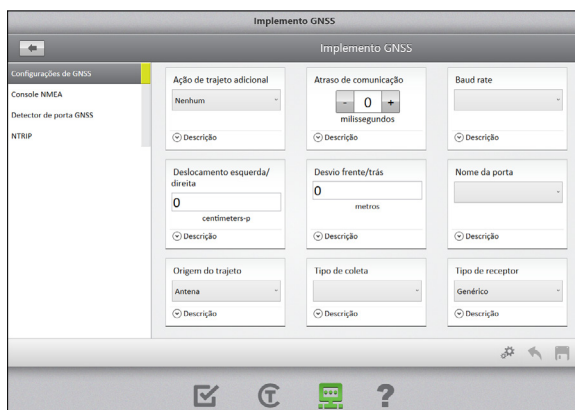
Implemento GNSS

Implemento GNSS

Configurações de GNSS
Console NMEA
Detector de porta GNSS
NTRIP

Ação de trajeto adicional
Nenhum
Descrição

Atraso de comunicação
-
0
+
milissegundos
Descrição

Baud rate
Descrição

Deslocamento esquerda/direita
0
centimeters-p
Descrição

Desvio frente/trás
0
metros
Descrição

Nome da porta
Descrição

Origem do trajeto
Antena
Descrição

Tipo de coleta
Descrição

Tipo de receptor
Genérico
Descrição